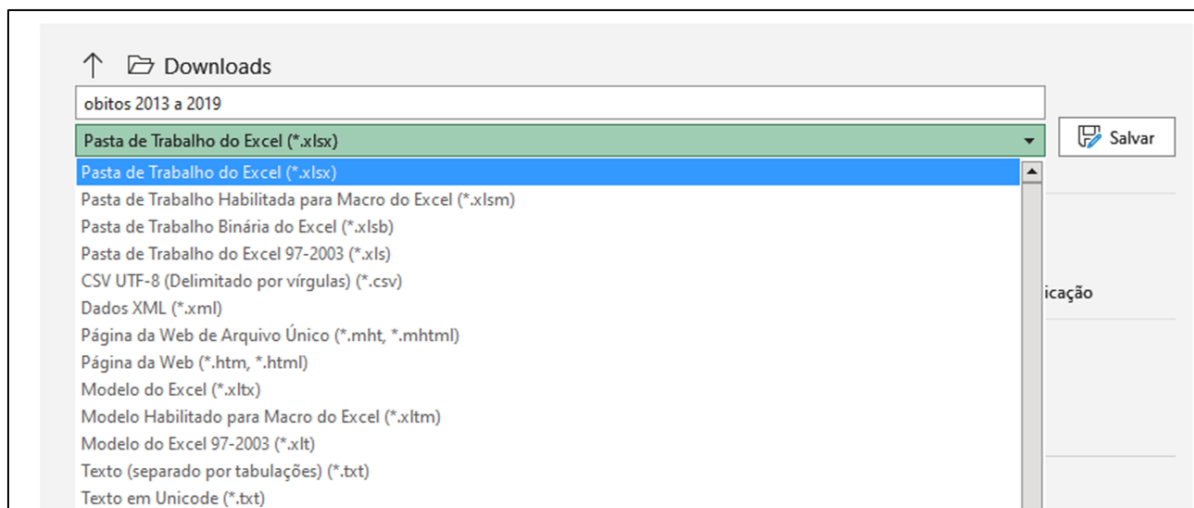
Downloads

obitos 2013 a 2019

Pasta de Trabalho do Excel (*.xlsx)

Salvar

Pasta de Trabalho do Excel (*.xlsx)
Pasta de Trabalho Habilitada para Macro do Excel (*.xlsm)
Pasta de Trabalho Binária do Excel (*.xlsb)
Pasta de Trabalho do Excel 97-2003 (*.xls)
CSV UTF-8 (Delimitado por vírgulas) (*.csv)
Dados XML (*.xml)
Página da Web de Arquivo Único (*.mht, *.mhtml)
Página da Web (*.htm, *.html)
Modelo do Excel (*.xltx)
Modelo Habilitado para Macro do Excel (*.xltm)
Modelo do Excel 97-2003 (*.xlt)
Texto (separado por tabulações) (*.txt)
Texto em Unicode (*.txt)

icação